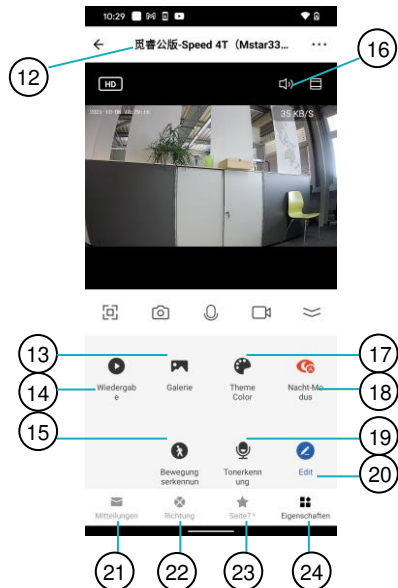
10:29

觅睿公版-Speed 4T（Mstar33...

HD

2022-10-08 08:29:16

35 KB/S

12

16

13

17

14

18

15

19

20

Wiedergabe

Galerie

Theme Color

Nacht-Modus

Bewegungserkennun

Tonerkennung

Edit

Mitteilungen

Richtung

Seite?

Eigenschaften

21

22

23

24